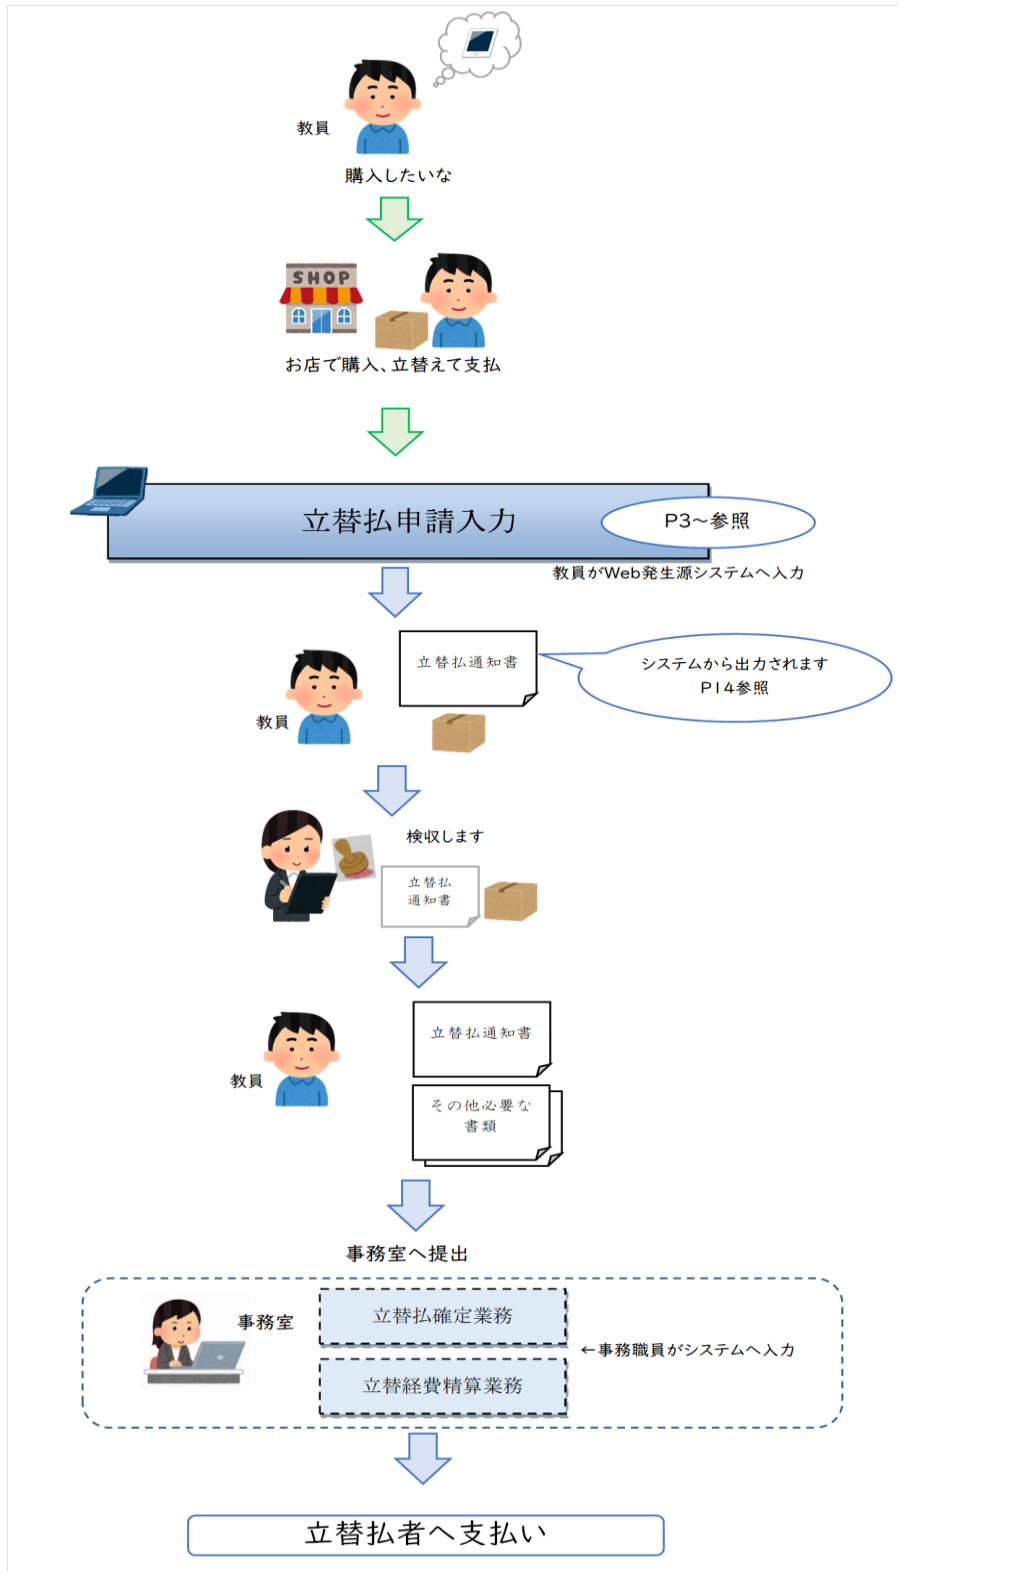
教員

購入したいな

SHOP

お店で購入、立替えて支払

立替払申請入力

P3～参照

教員がWeb発生源システムへ入力

教員

立替払通知書

システムから出力されます
P14参照

検収します

立替払
通知書

教員

立替払通知書

その他必要な
書類

事務室へ提出

事務室

立替払確定業務

立替経費精算業務

←事務職員がシステムへ入力

立替払者へ支払い